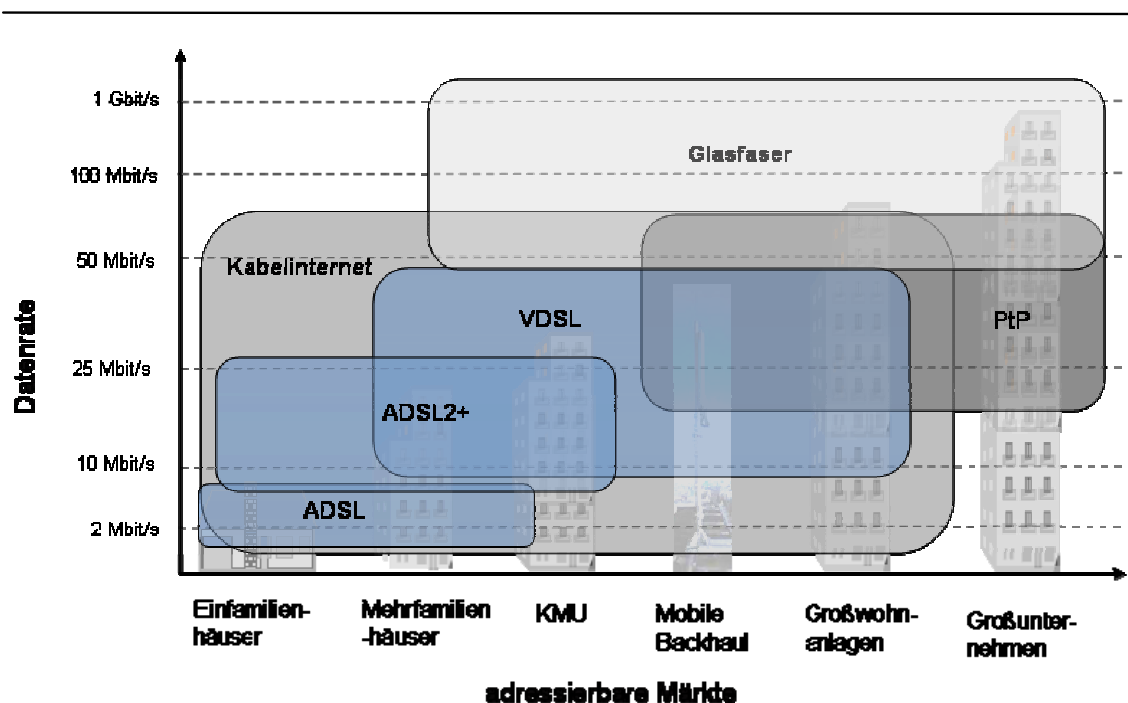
1 Gbit/s
100 Mbit/s
50 Mbit/s
25 Mbit/s
10 Mbit/s
2 Mbit/s

Datenrate

Glasfaser
Kabelinternet
VDSL
PtP
ADSL2+
ADSL

Einfamilienhäuser
Mehrfamilien-häuser
KMU
Mobile Backhaul
Großwohnanlagen
Großunternehmen

adressierbare Märkte